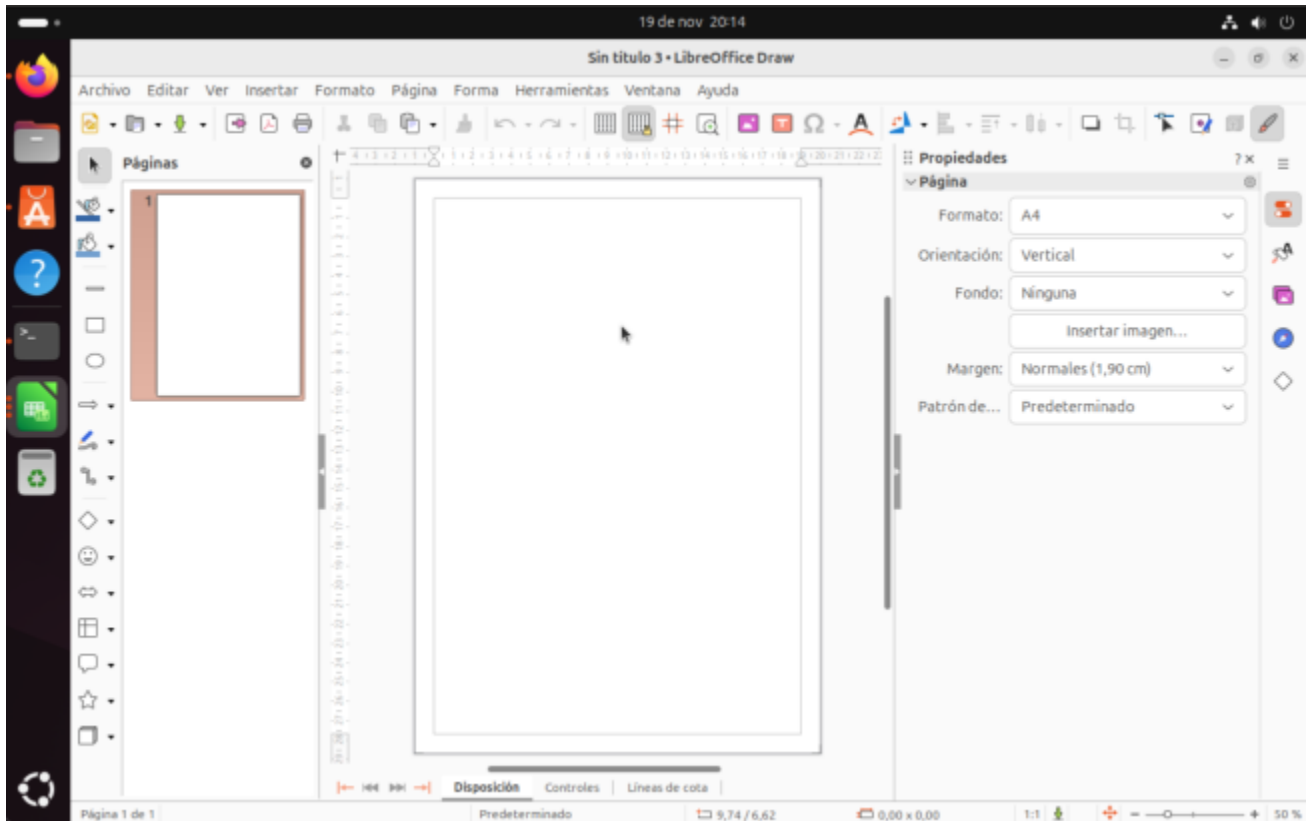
19 de nov 20:14

Sin título 3 • LibreOffice Draw

Archivo Editar Ver Insertar Formato Página Forma Herramientas Ventana Ayuda

Páginas

1

Propiedades

Página

Formato: A4

Orientación: Vertical

Fondo: Ninguna

Insertar imagen...

Margen: Normales (1,90 cm)

Patrón de... Predeterminado

Disposición Controles Líneas de cota

Página 1 de 1 Predeterminado 9,74 / 6,62 0,00 x 0,00 1:1 50 %